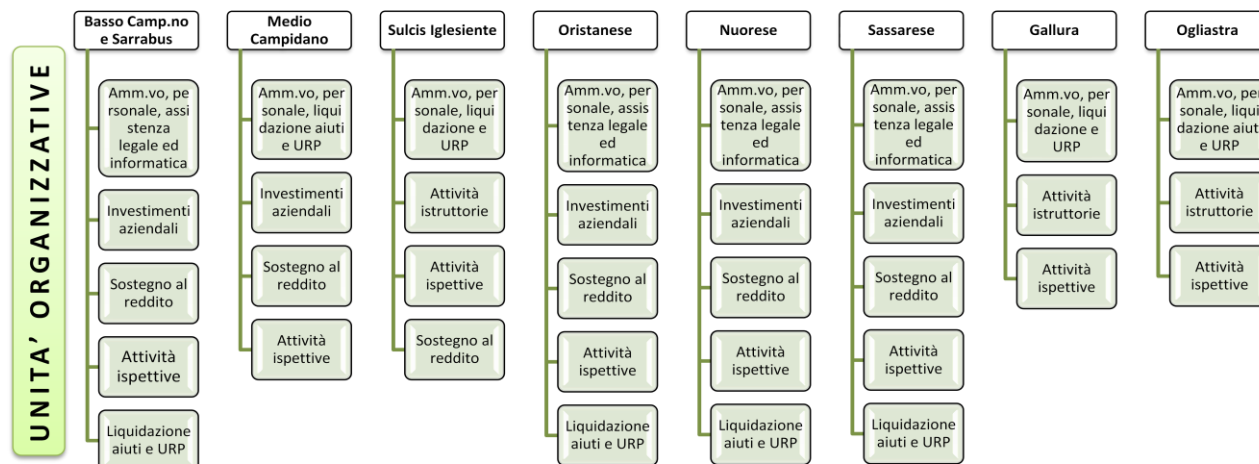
UNITA' ORGANIZZATIVE

Basso Camp.no e Sarrabus

Amm.vo, personale, assistenza legale ed informatica

Investimenti aziendali

Sostegno al reddito

Attività ispettive

Liquidazione aiuti e URP

Medio Campidano

Amm.vo, personale, liquidazione aiuti e URP

Investimenti aziendali

Sostegno al reddito

Attività ispettive

Sulcis Iglesiente

Amm.vo, personale, liquidazione e URP

Attività istruttorie

Attività ispettive

Sostegno al reddito

Oristanese

Amm.vo, personale, assistenza legale ed informatica

Investimenti aziendali

Sostegno al reddito

Attività ispettive

Liquidazione aiuti e URP

Nuorese

Amm.vo, personale, assistenza legale ed informatica

Investimenti aziendali

Sostegno al reddito

Attività ispettive

Liquidazione aiuti e URP

Sassarese

Amm.vo, personale, assistenza legale ed informatica

Investimenti aziendali

Sostegno al reddito

Attività ispettive

Liquidazione aiuti e URP

Gallura

Amm.vo, personale, liquidazione e URP

Attività istruttorie

Attività ispettive

Ogliastra

Amm.vo, personale, liquidazione aiuti e URP

Attività istruttorie

Attività ispettive